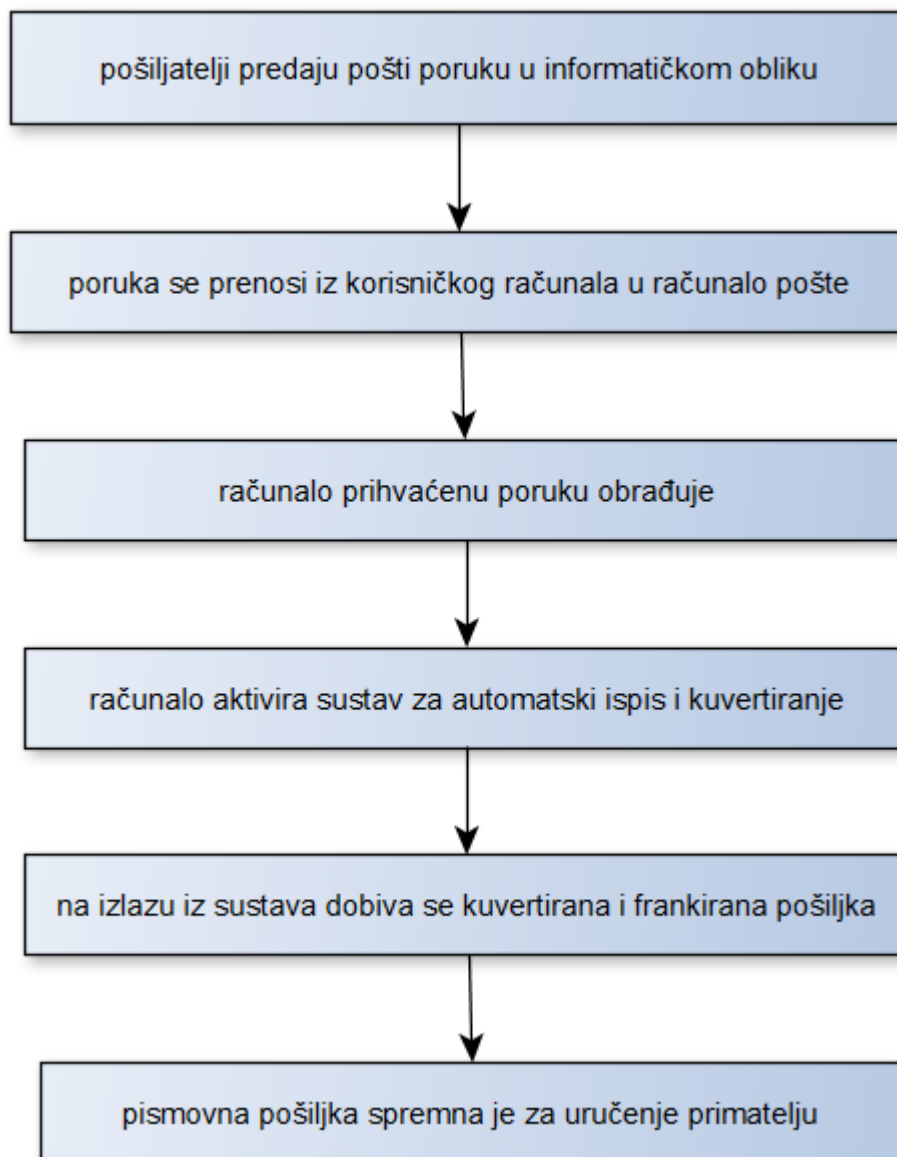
pošiljatelji predaju pošti poruku u informatičkom obliku

poruka se prenosi iz korisničkog računala u računalo pošte

računalo prihvaćenu poruku obrađuje

računalo aktivira sustav za automatski ispis i kuvertiranje

na izlazu iz sustava dobiva se kuvertirana i frankirana pošiljka

pismovna pošiljka spremna je za uručenje primatelju